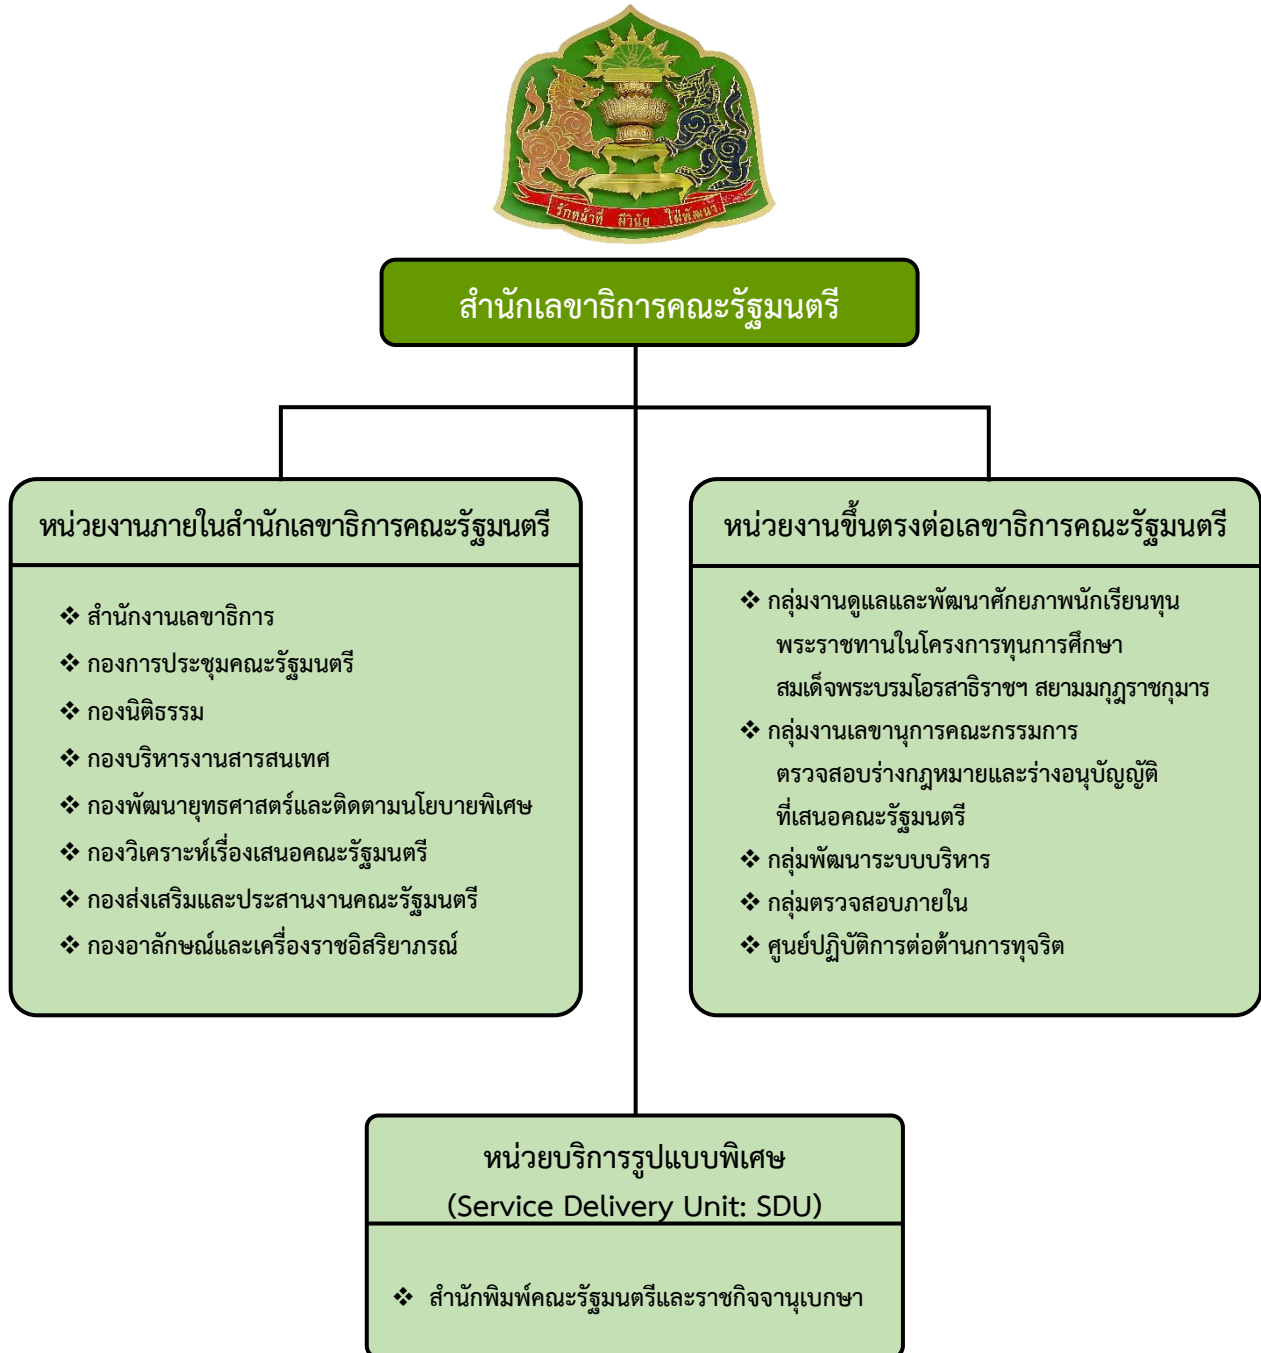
รักหน้าที่ มีวินัย ใฝ่พัฒนา

สำนักเลขาธิการคณะรัฐมนตรี

หน่วยงานภายในสำนักเลขาธิการคณะรัฐมนตรี

❖ สำนักงานเลขาธิการ
❖ กองการประชุมคณะรัฐมนตรี
❖ กองนิติธรรม
❖ กองบริหารงานสารสนเทศ
❖ กองพัฒนายุทธศาสตร์และติดตามนโยบายพิเศษ
❖ กองวิเคราะห์เรื่องเสนอคณะรัฐมนตรี
❖ กองส่งเสริมและประสานงานคณะรัฐมนตรี
❖ กองอาลักษณ์และเครื่องราชอิสริยาภรณ์

หน่วยงานขึ้นตรงต่อเลขาธิการคณะรัฐมนตรี

❖ กลุ่มงานดูแลและพัฒนาศักยภาพนักเรียนทุนพระราชทานในโครงการทุนการศึกษาสมเด็จพระบรมโอรสาธิราชฯ สยามมกุฎราชกุมาร
❖ กลุ่มงานเลขานุการคณะกรรมการตรวจสอบร่างกฎหมายและร่างอนุบัญญัติที่เสนอคณะรัฐมนตรี
❖ กลุ่มพัฒนาระบบบริหาร
❖ กลุ่มตรวจสอบภายใน
❖ ศูนย์ปฏิบัติการต่อต้านการทุจริต

หน่วยบริการรูปแบบพิเศษ
(Service Delivery Unit: SDU)

❖ สำนักพิมพ์คณะรัฐมนตรีและราชกิจจานุเบกษา